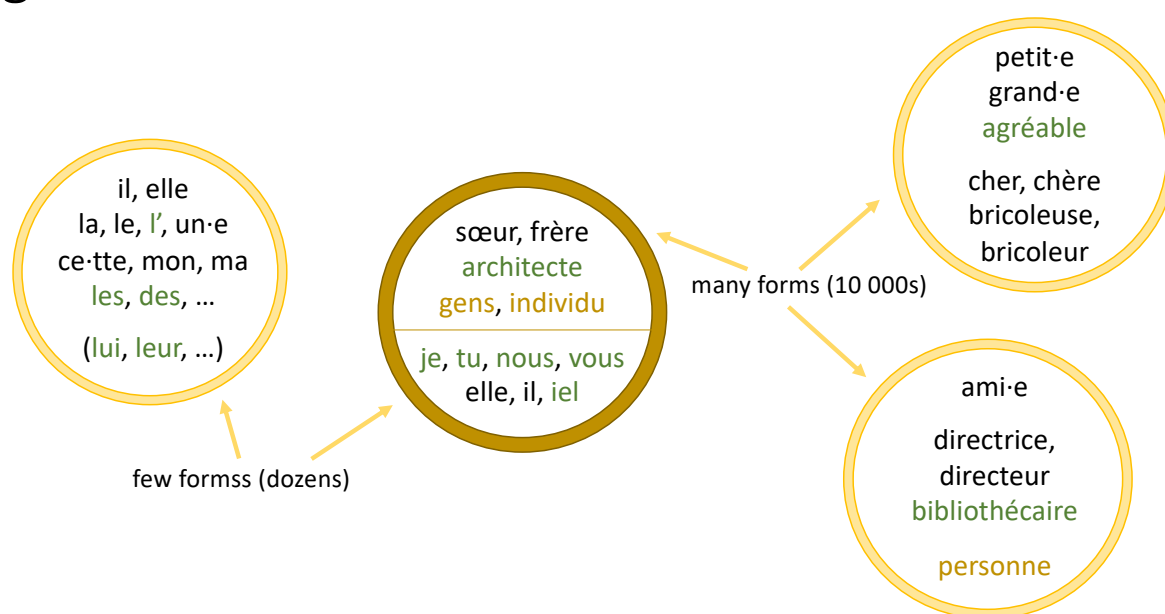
il, elle
la, le, l’, un·e
ce·tte, mon, ma
les, des, …

(lui, leur, …)

sœur, frère
architecte
gens, individu

je, tu, nous, vous
elle, il, iel

petit·e
grand·e
agréable

cher, chère
bricoleuse,
bricoleur

many forms (10 000s)

ami·e

directrice,
directeur
bibliothécaire

personne

few formss (dozens)